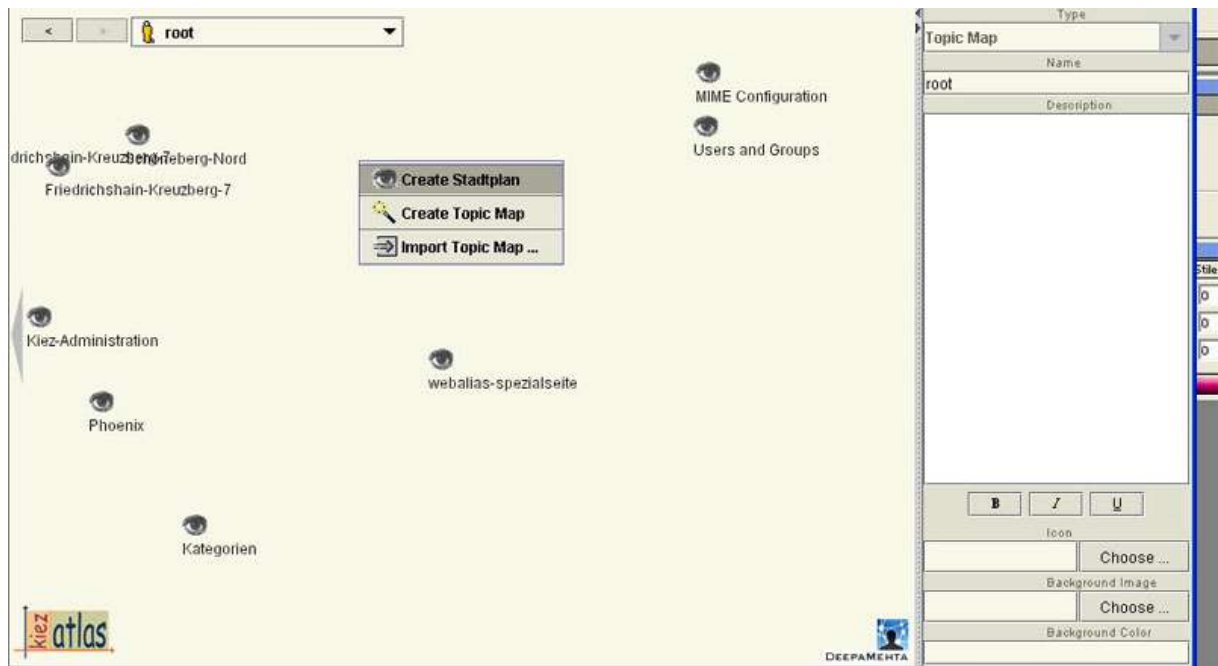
< > root

MIME Configuration

Users and Groups

drichshain-Kreuzberg-7 Schöneberg-Nord

Friedrichshain-Kreuzberg-7

Create Stadtplan

Create Topic Map

Import Topic Map ...

Kiez-Administration

webalias-spezialseite

Phoenix

Kategorien

kiez atlas

DEEPAMEHTA

Type

Topic Map

Name

root

Description

B I U

Icon

Choose ...

Background Image

Choose ...

Background Color

Stile

0

0

0